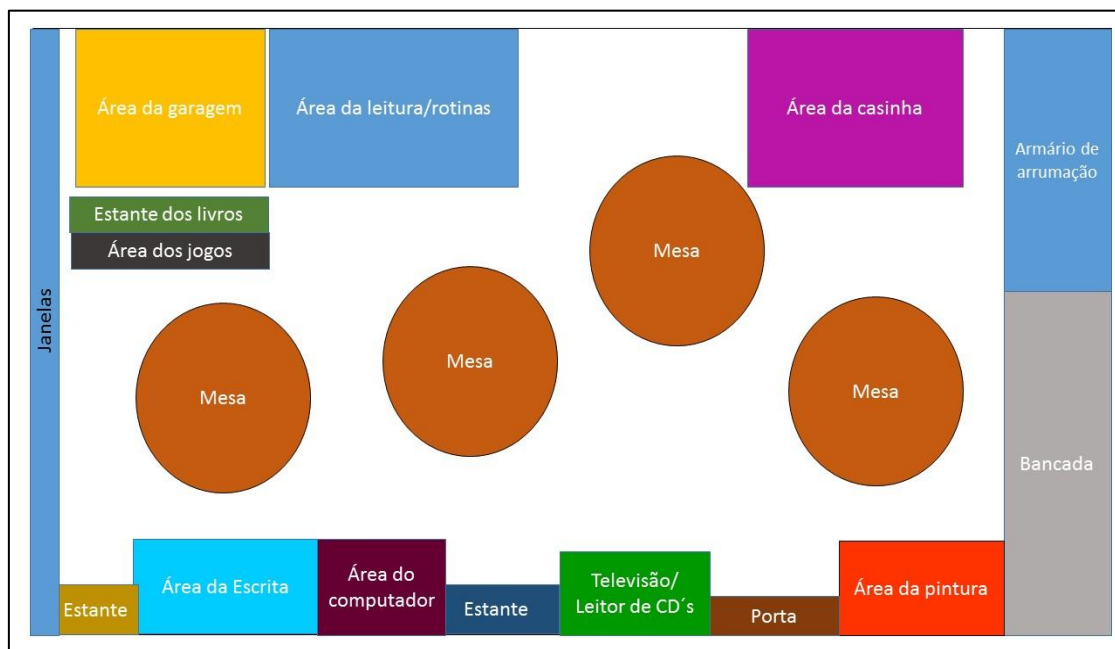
Área da garagem

Área da leitura/rotinas

Área da casinha

Armário de arrumação

Estante dos livros

Área dos jogos

Janelas

Mesa

Mesa

Mesa

Mesa

Bancada

Estante

Área da Escrita

Área do computador

Estante

Televisão/ Leitor de CD´s

Porta

Área da pintura